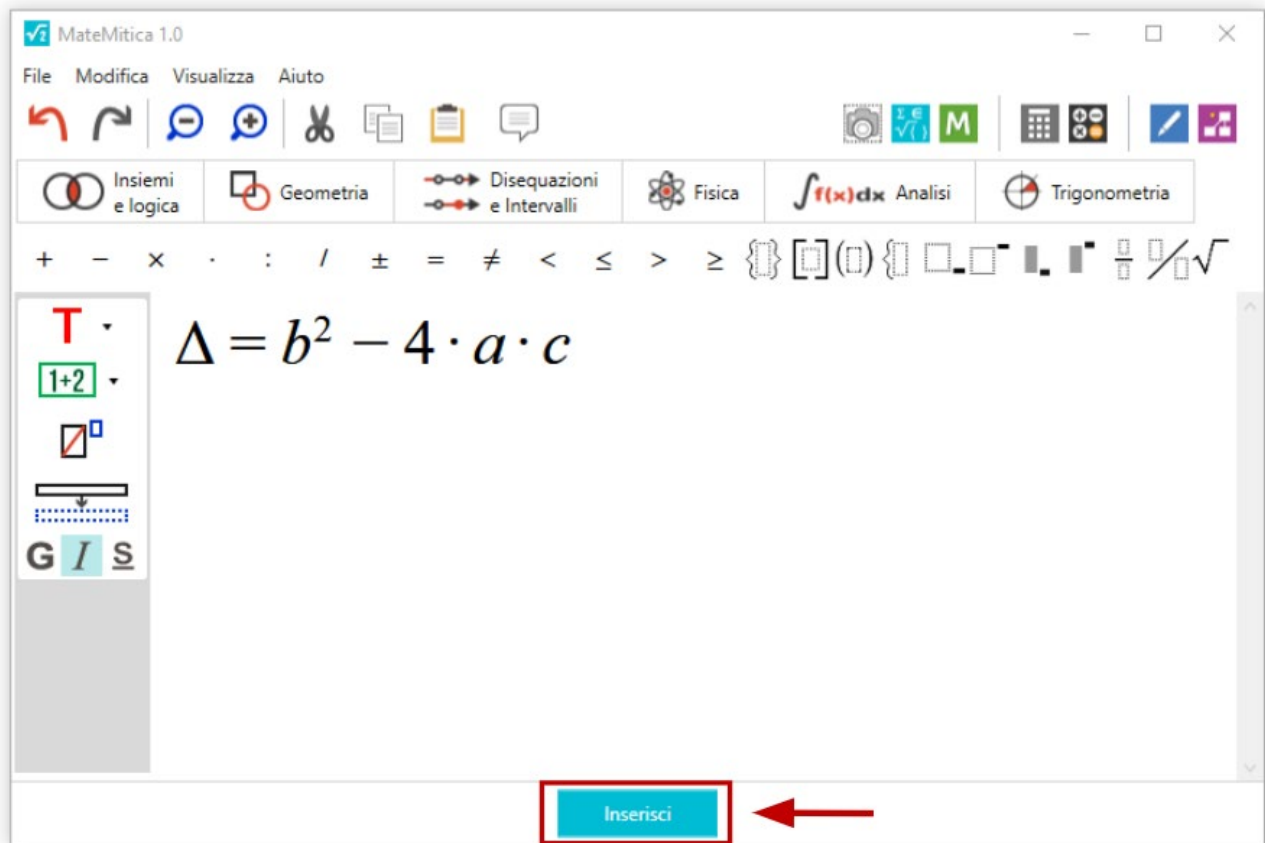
MateMitica 1.0

File Modifica Visualizza Aiuto

M

Insiemi e logica Geometria Disequazioni e Intervalli Fisica $\int f(x)dx$ Analisi Trigonometria

+ − × · : / ± = ≠ < ≤ > ≥

T

1+2

G I S

$\Delta = b^2 - 4 \cdot a \cdot c$

Inserisci